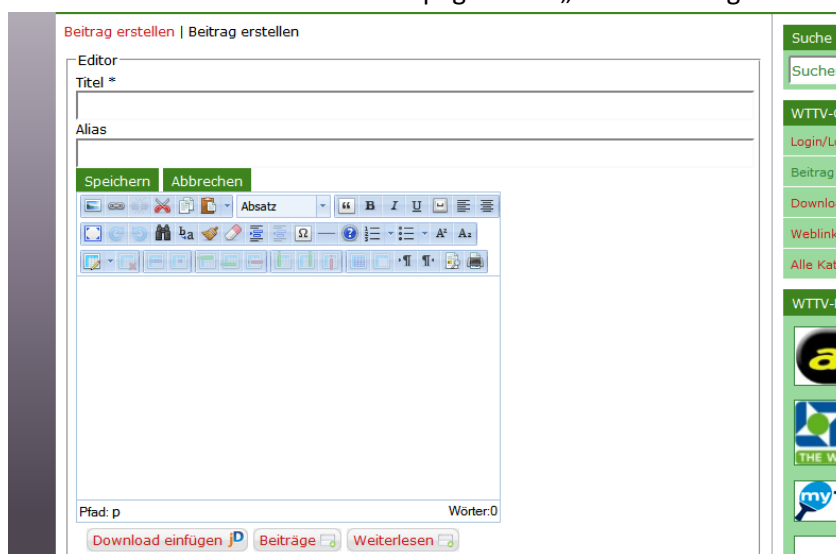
Beitrag erstellen | Beitrag erstellen

Editor

Titel *

Alias

Speichern Abbrechen

Absatz

Pfad: p

Wörter:0

Download einfügen Beiträge Weiterlesen

Suche

Suche

WTTV-

Login/L

Beitrag

Downlo

Weblink

Alle Kat

WTTV-

THE W

my